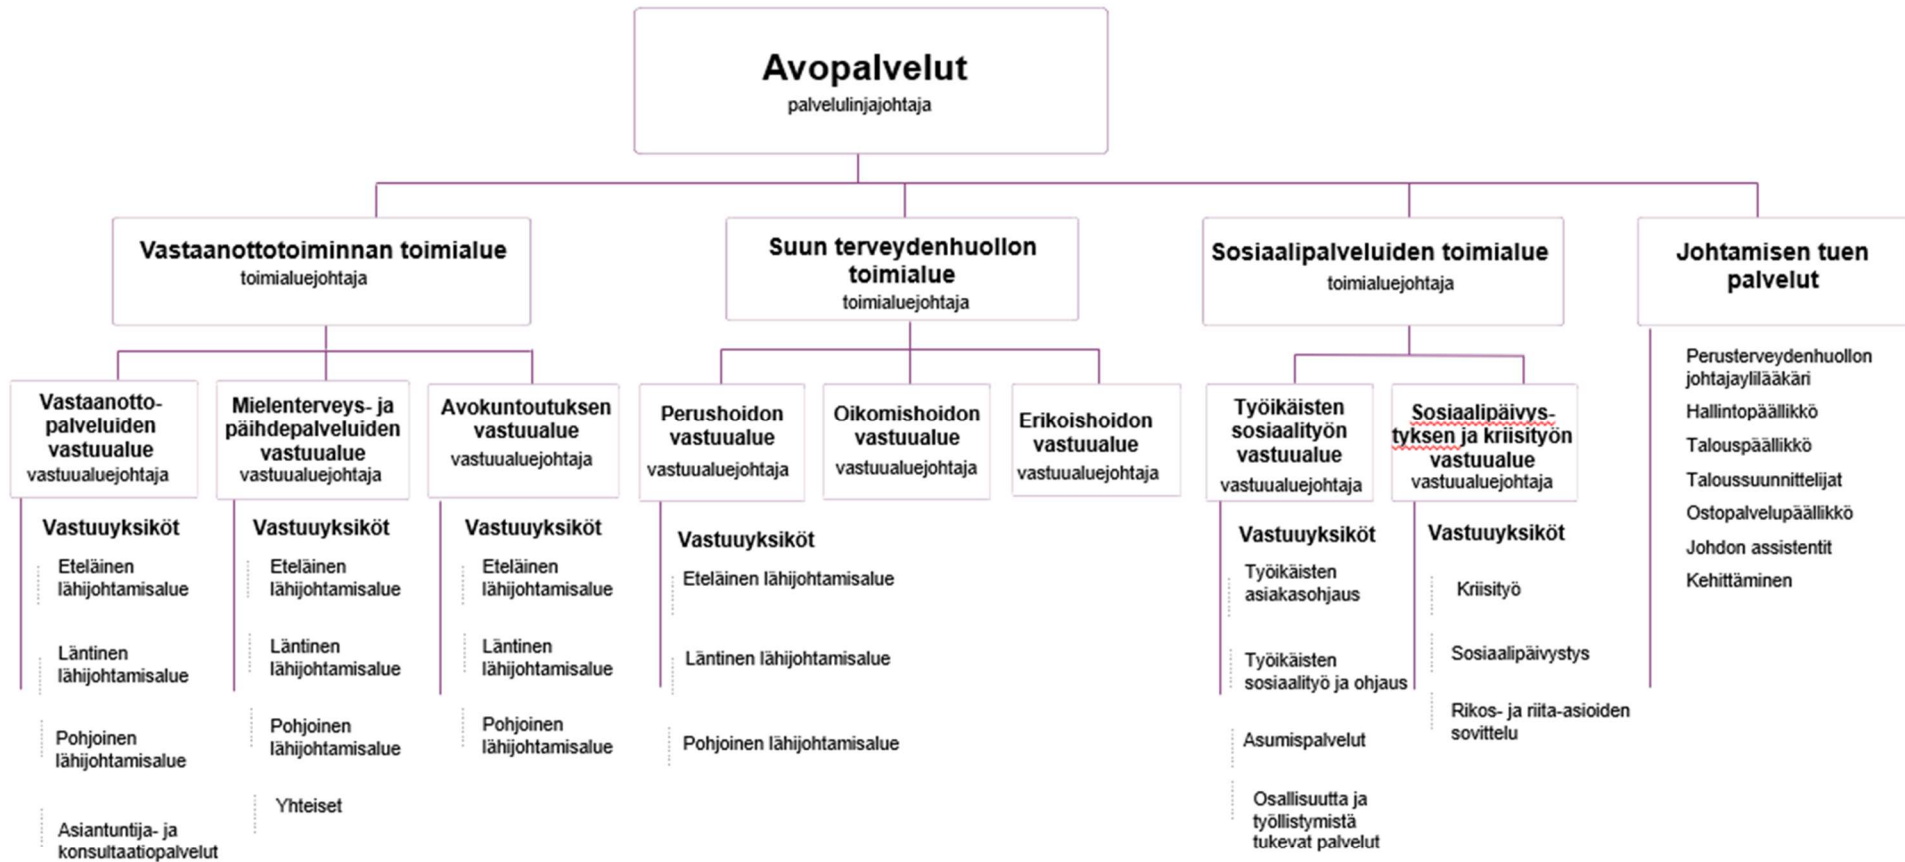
Avopalvelut
palvelulinjajohtaja

Vastaanottotoiminnan toimialue
toimialuejohtaja

Vastaanottopalveluiden vastuualue
vastuualuejohtaja

Vastuuyksiköt
Eteläinen lähijohtamisalue
Läntinen lähijohtamisalue
Pohjoinen lähijohtamisalue
Asiantuntija- ja konsultaatiopalvelut

Mielenterveys- ja päihdepalveluiden vastuualue
vastuualuejohtaja

Vastuuyksiköt
Eteläinen lähijohtamisalue
Läntinen lähijohtamisalue
Pohjoinen lähijohtamisalue
Yhteiset

Avokuntoutuksen vastuualue
vastuualuejohtaja

Vastuuyksiköt
Eteläinen lähijohtamisalue
Läntinen lähijohtamisalue
Pohjoinen lähijohtamisalue

Suun terveydenhuollon toimialue
toimialuejohtaja

Perushoidon vastuualue
vastuualuejohtaja

Vastuuyksiköt
Eteläinen lähijohtamisalue
Läntinen lähijohtamisalue
Pohjoinen lähijohtamisalue

Oikomishoidon vastuualue
vastuualuejohtaja

Erikoishoidon vastuualue
vastuualuejohtaja

Sosiaalipalveluiden toimialue
toimialuejohtaja

Työikäisten sosiaalityön vastuualue
vastuualuejohtaja

Vastuuyksiköt
Työikäisten asiakasohjaus
Työikäisten sosiaalityö ja ohjaus
Asumispalvelut
Osallisuutta ja työllistymistä tukevat palvelut

Sosiaalipäivystyksen ja kriisityön vastuualue
vastuualuejohtaja

Vastuuyksiköt
Kriisityö
Sosiaalipäivystys
Rikos- ja riita-asioiden sovittelu

Johtamisen tuen palvelut
Perusterveydenhuollon johtajaylilääkäri
Hallintopäällikkö
Talouspäällikkö
Taloussuunnittelijat
Ostopalvelupäällikkö
Johdon assistentit
Kehittäminen